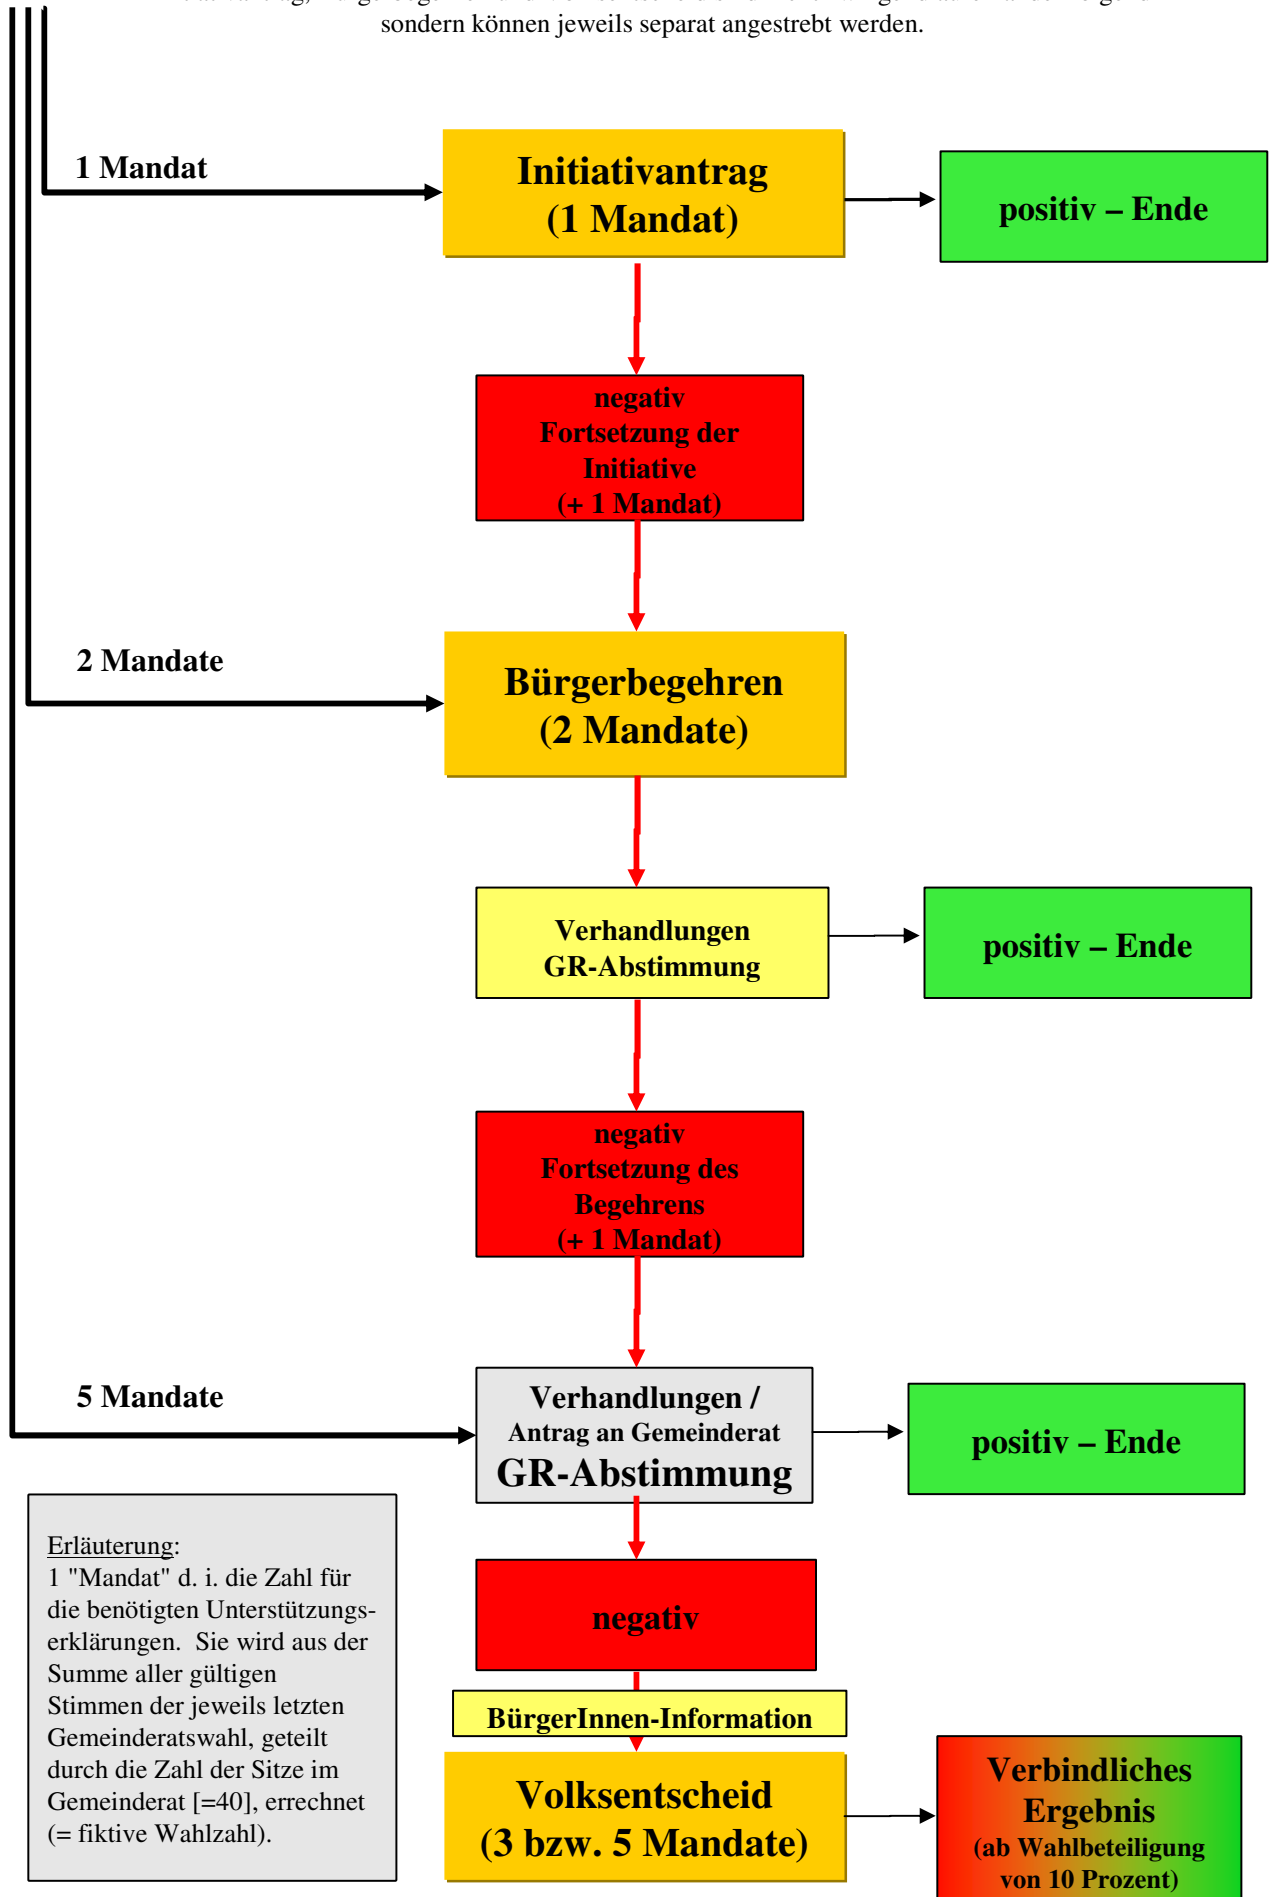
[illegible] sondern können jeweils separat angestrebt werden.

1 Mandat

Initiativantrag (1 Mandat)

positiv – Ende

negativ Fortsetzung der Initiative (+ 1 Mandat)

2 Mandate

Bürgerbegehren (2 Mandate)

Verhandlungen GR-Abstimmung

positiv – Ende

negativ Fortsetzung des Begehrens (+ 1 Mandat)

5 Mandate

Verhandlungen / Antrag an Gemeinderat GR-Abstimmung

positiv – Ende

Erläuterung:
1 "Mandat" d. i. die Zahl für die benötigten Unterstützungserklärungen. Sie wird aus der Summe aller gültigen Stimmen der jeweils letzten Gemeinderatswahl, geteilt durch die Zahl der Sitze im Gemeinderat [=40], errechnet (= fiktive Wahlzahl).

negativ

BürgerInnen-Information

Volksentscheid (3 bzw. 5 Mandate)

Verbindliches Ergebnis (ab Wahlbeteiligung von 10 Prozent)